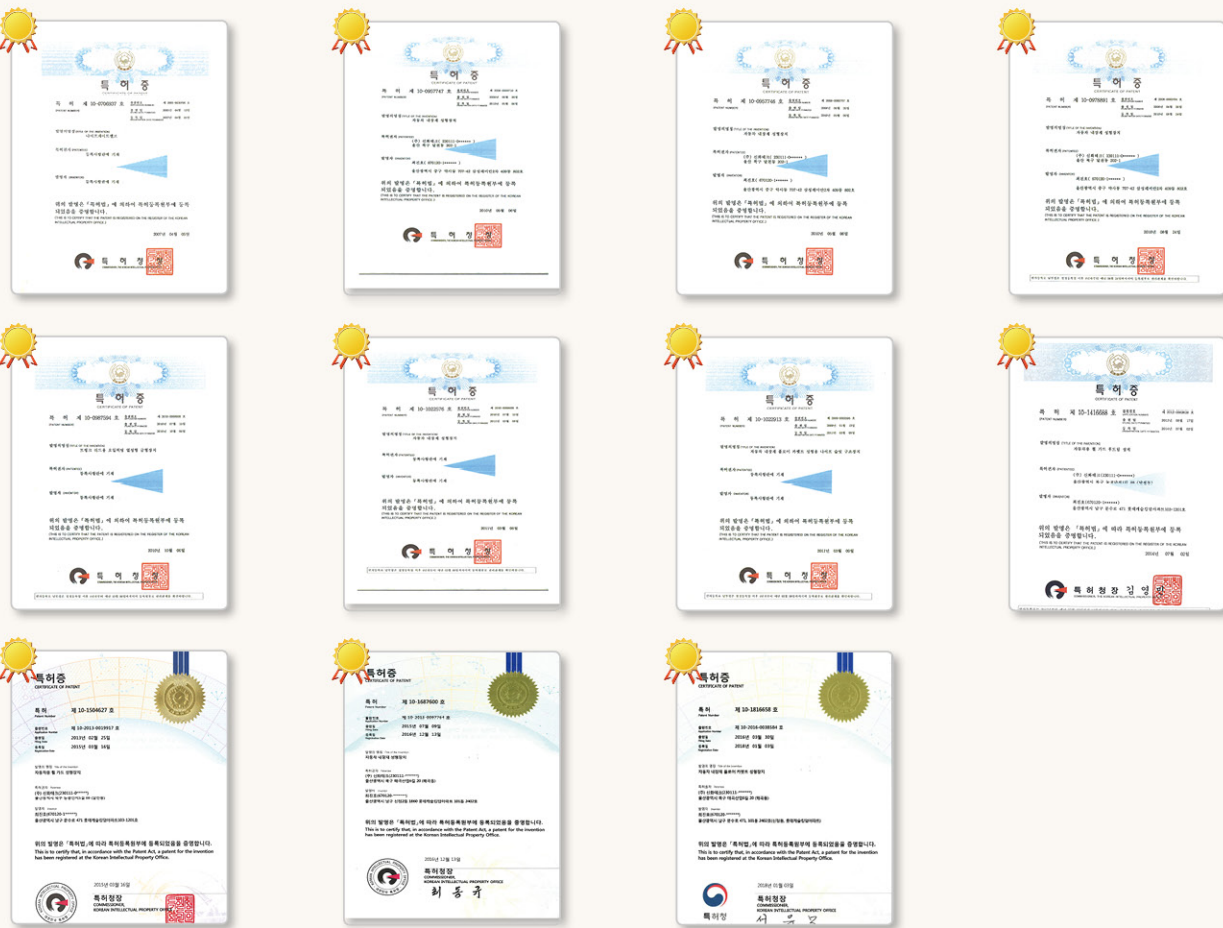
특허증
특 허 제 10-0706657 호
위의 발명은 「특허법」에 의하여 특허등록원부에 등록되었음을 증명합니다.
특 허 청

특허증
특 허 제 10-0907747 호
위의 발명은 「특허법」에 의하여 특허등록원부에 등록되었음을 증명합니다.
특 허 청

특허증
특 허 제 10-0957108 호
위의 발명은 「특허법」에 의하여 특허등록원부에 등록되었음을 증명합니다.
특 허 청

특허증
특 허 제 10-0976891 호
위의 발명은 「특허법」에 의하여 특허등록원부에 등록되었음을 증명합니다.
특 허 청

특허증
특 허 제 10-0987594 호
위의 발명은 「특허법」에 의하여 특허등록원부에 등록되었음을 증명합니다.
특 허 청

특허증
특 허 제 10-1022076 호
위의 발명은 「특허법」에 의하여 특허등록원부에 등록되었음을 증명합니다.
특 허 청

특허증
특 허 제 10-1022913 호
위의 발명은 「특허법」에 의하여 특허등록원부에 등록되었음을 증명합니다.
특 허 청

특허증
특 허 제 10-1416868 호
위의 발명은 「특허법」에 의하여 특허등록원부에 등록되었음을 증명합니다.
특허청장 김영민

특허증
CERTIFICATE OF PATENT
특허 제 10-1504627 호
제 10-2013-0019917 호
2013년 02월 25일
2015년 03월 16일
위의 발명은 「특허법」에 따라 특허등록원부에 등록되었음을 증명합니다.
This is to certify that, in accordance with the Patent Act, a patent for the invention has been registered at the Korean Intellectual Property Office.
2015년 03월 16일
특허청장
COMMISSIONER, KOREAN INTELLECTUAL PROPERTY OFFICE

특허증
CERTIFICATE OF PATENT
특허 제 10-1687600 호
제 10-2015-0097747 호
2015년 07월 09일
2016년 12월 12일
위의 발명은 「특허법」에 따라 특허등록원부에 등록되었음을 증명합니다.
This is to certify that, in accordance with the Patent Act, a patent for the invention has been registered at the Korean Intellectual Property Office.
2016년 12월 13일
특허청장
COMMISSIONER, KOREAN INTELLECTUAL PROPERTY OFFICE
최동규

특허증
CERTIFICATE OF PATENT
특허 제 10-1816658 호
제 10-2016-0038584 호
2016년 03월 30일
2018년 01월 03일
위의 발명은 「특허법」에 따라 특허등록원부에 등록되었음을 증명합니다.
This is to certify that, in accordance with the Patent Act, a patent for the invention has been registered at the Korean Intellectual Property Office.
2018년 01월 03일
특허청장
COMMISSIONER, KOREAN INTELLECTUAL PROPERTY OFFICE
특허청